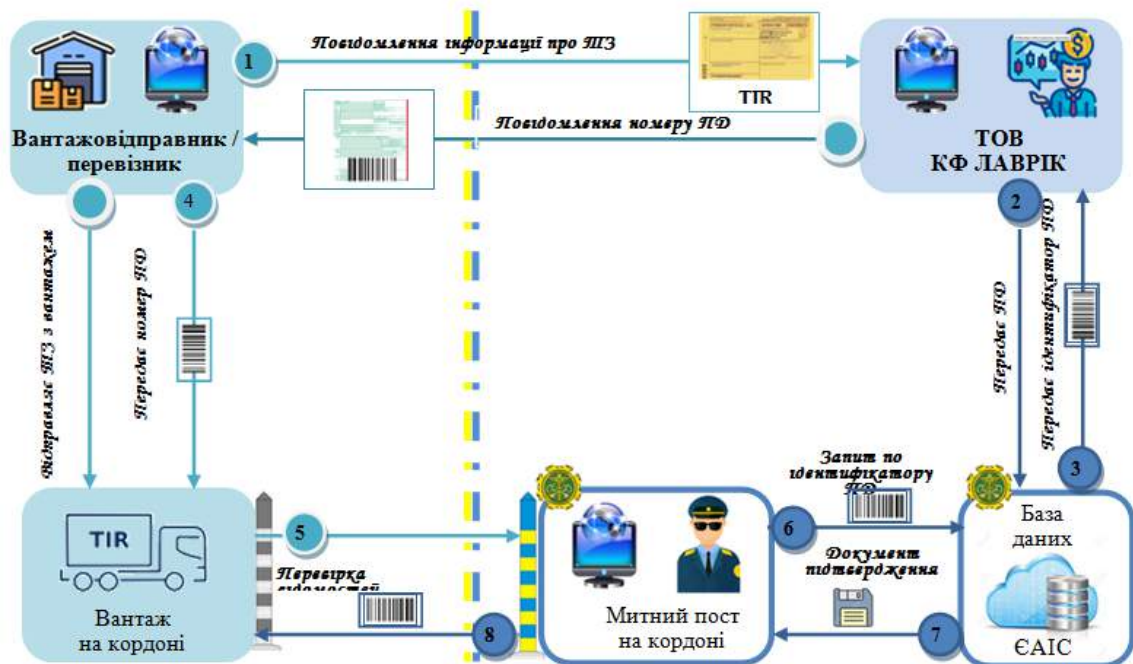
1
Повідомлення інформації про ТЗ

TIR

Вантажовідправник / перевізник

Повідомлення номеру ПД

ТОВ КФ ЛАВРІК

2
Передає ПД

Передає ідентифікатор ПД
3

Відправляє ТЗ з вантажем

4
Передає номер ПД

TIR
Вантаж на кордоні

5

Перевірка відомостей

8

Митний пост на кордоні

6
Запит по ідентифікатору ПД

Документ підтвердження
7

База даних
ЄАІС